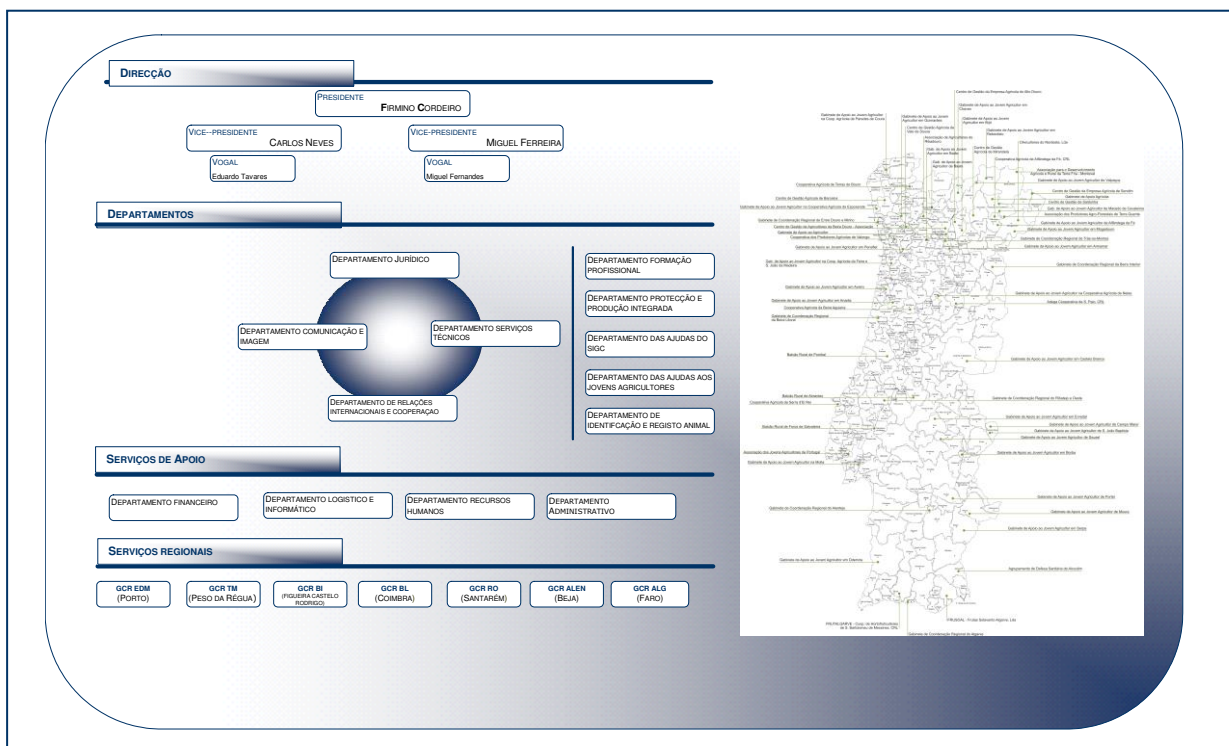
DIRECÇÃO

PRESIDENTE
FIRMINO CORDEIRO

VICE--PRESIDENTE
CARLOS NEVES

VICE-PRESIDENTE
MIGUEL FERREIRA

VOGAL
Eduardo Tavares

VOGAL
Miguel Fernandes

DEPARTAMENTOS

DEPARTAMENTO JURÍDICO

DEPARTAMENTO COMUNICAÇÃO E IMAGEM

DEPARTAMENTO SERVIÇOS TÉCNICOS

DEPARTAMENTO DE RELAÇÕES INTERNACIONAIS E COOPERAÇAO

DEPARTAMENTO FORMAÇÃO PROFISSIONAL

DEPARTAMENTO PROTECÇÃO E PRODUÇÃO INTEGRADA

DEPARTAMENTO DAS AJUDAS DO SIGC

DEPARTAMENTO DAS AJUDAS AOS JOVENS AGRICULTORES

DEPARTAMENTO DE IDENTIFCAÇÃO E REGISTO ANIMAL

SERVIÇOS DE APOIO

DEPARTAMENTO FINANCEIRO

DEPARTAMENTO LOGISTICO E INFORMÁTICO

DEPARTAMENTO RECURSOS HUMANOS

DEPARTAMENTO ADMINISTRATIVO

SERVIÇOS REGIONAIS

GCR EDM (PORTO)

GCR TM (PESO DA RÉGUA)

GCR BI (FIGUEIRA CASTELO RODRIGO)

GCR BL (COIMBRA)

GCR RO (SANTARÉM)

GCR ALEN (BEJA)

GCR ALG (FARO)

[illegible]